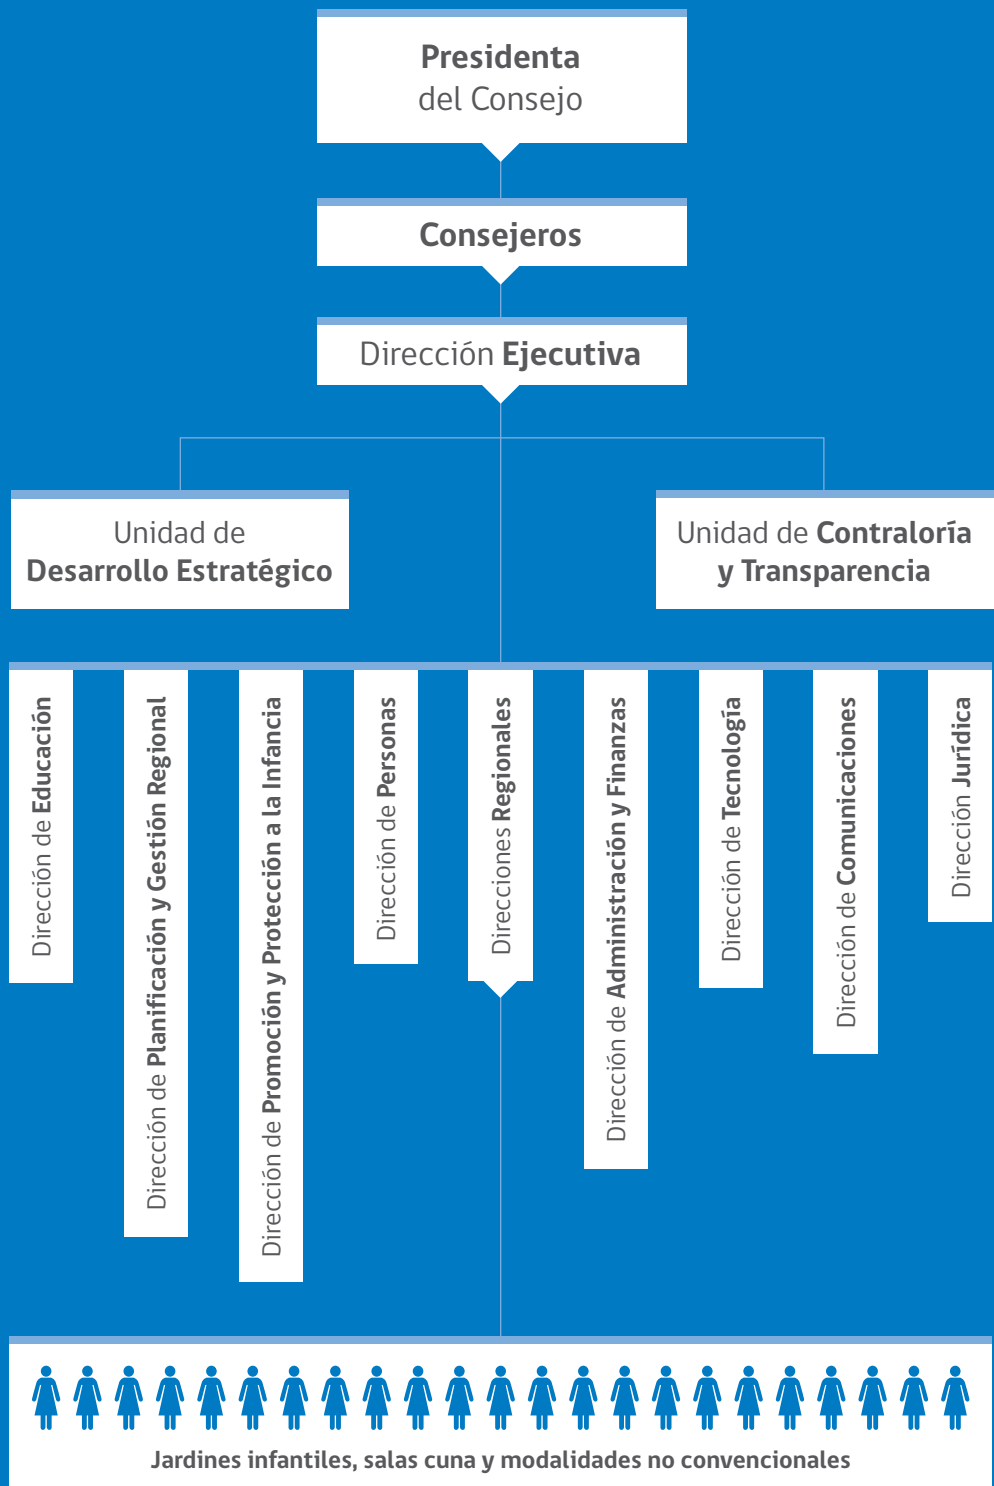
Presidenta
del Consejo

Consejeros

Dirección Ejecutiva

Unidad de
Desarrollo Estratégico

Unidad de Contraloría
y Transparencia

Dirección de Educación

Dirección de Planificación y Gestión Regional

Dirección de Promoción y Protección a la Infancia

Dirección de Personas

Direcciones Regionales

Dirección de Administración y Finanzas

Dirección de Tecnología

Dirección de Comunicaciones

Dirección Jurídica

Jardines infantiles, salas cuna y modalidades no convencionales